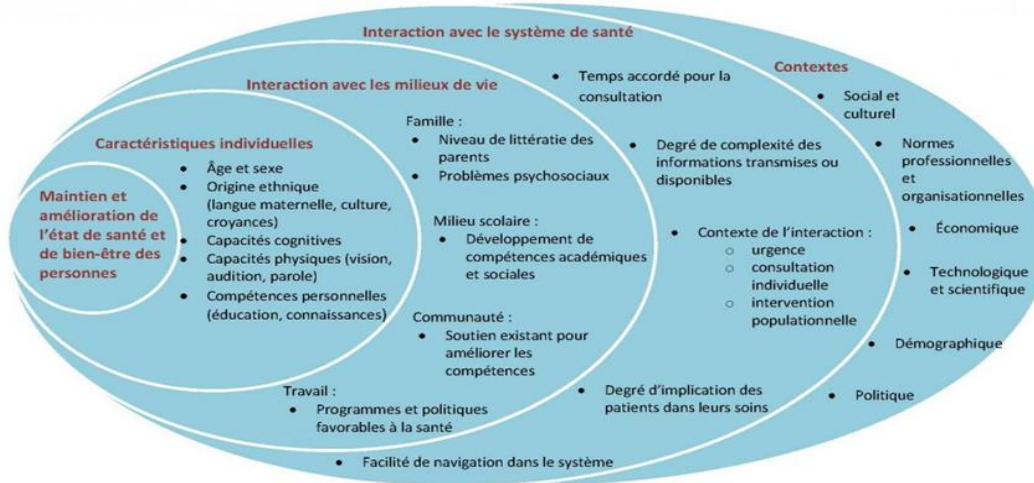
Interaction avec le système de santé

Interaction avec les milieux de vie

Contextes

Caractéristiques individuelles

Maintien et amélioration de l'état de santé et de bien-être des personnes

- Âge et sexe
- Origine ethnique (langue maternelle, culture, croyances)
- Capacités cognitives
- Capacités physiques (vision, audition, parole)
- Compétences personnelles (éducation, connaissances)

Famille :
- Niveau de littératie des parents
- Problèmes psychosociaux

Milieu scolaire :
- Développement de compétences académiques et sociales

Communauté :
- Soutien existant pour améliorer les compétences

Travail :
- Programmes et politiques favorables à la santé

- Temps accordé pour la consultation
- Degré de complexité des informations transmises ou disponibles
- Contexte de l'interaction :
  - urgence
  - consultation individuelle
  - intervention populationnelle
- Degré d'implication des patients dans leurs soins
- Facilité de navigation dans le système

- Social et culturel
- Normes professionnelles et organisationnelles
- Économique
- Technologique et scientifique
- Démographique
- Politique